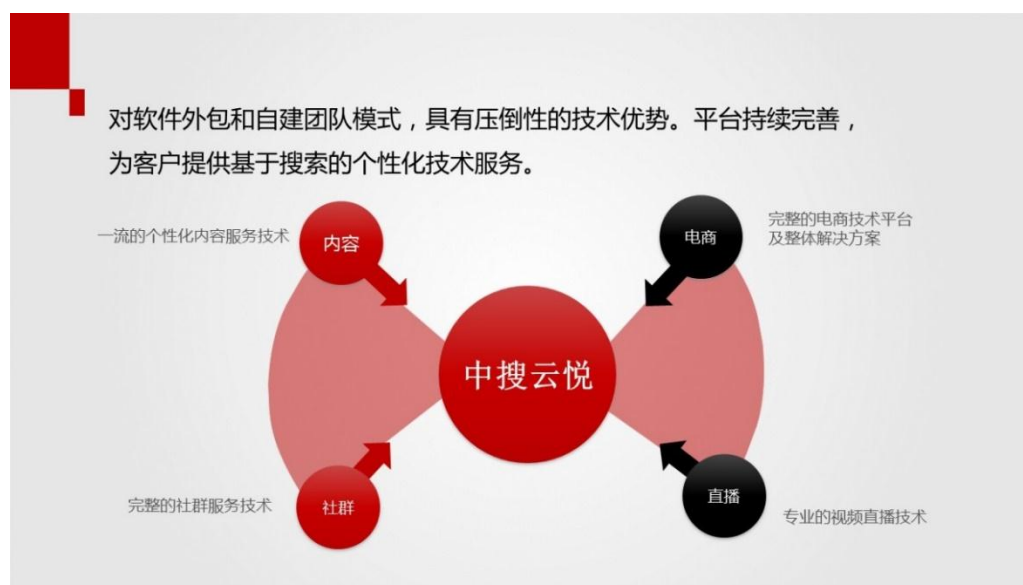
对软件外包和自建团队模式，具有压倒性的技术优势。平台持续完善，为客户提供基于搜索的个性化技术服务。

一流的个性化内容服务技术

内容

电商

完整的电商技术平台及整体解决方案

中搜云悦

完整的社群服务技术

社群

直播

专业的视频直播技术